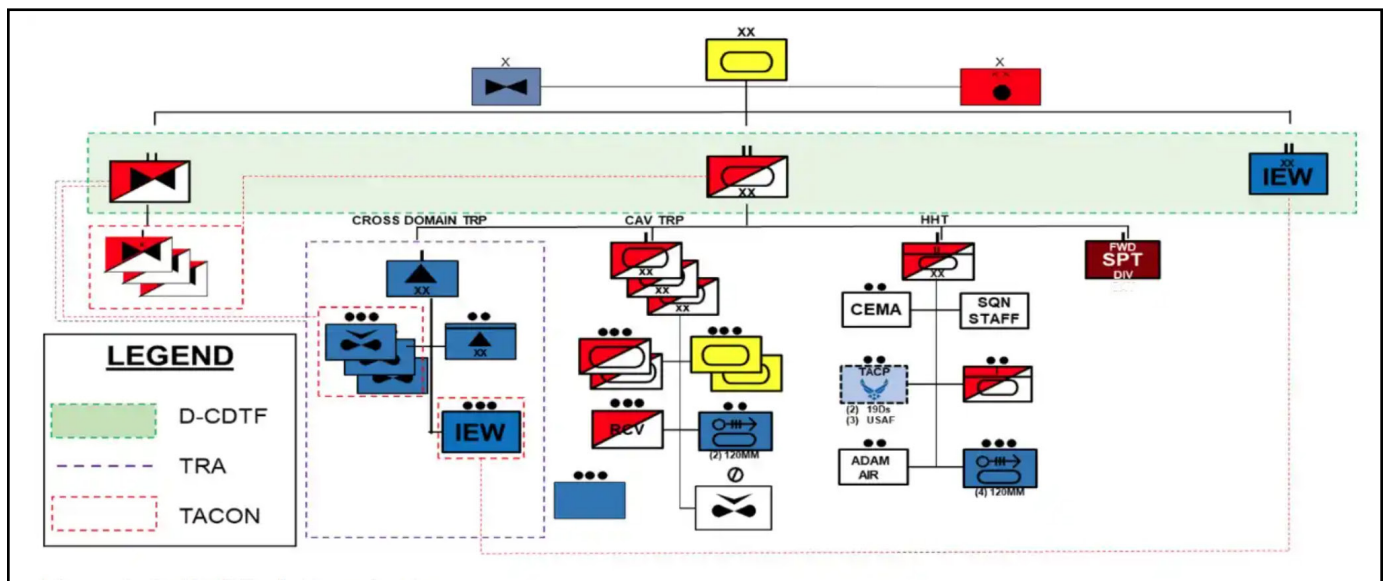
XX

X

X

II

II

XX

II

XX

IEW

CROSS DOMAIN TRP

CAV TRP

HHT

XX

XX

XX

XX

XX

XX

FWD SPT DIV

XX

CEMA

SQN STAFF

TACP

(2) 19Ds
(3) USAF

IEW

RCV

(2) 120MM

ADAM AIR

(4) 120MM

LEGEND

D-CDTF

TRA

TACON